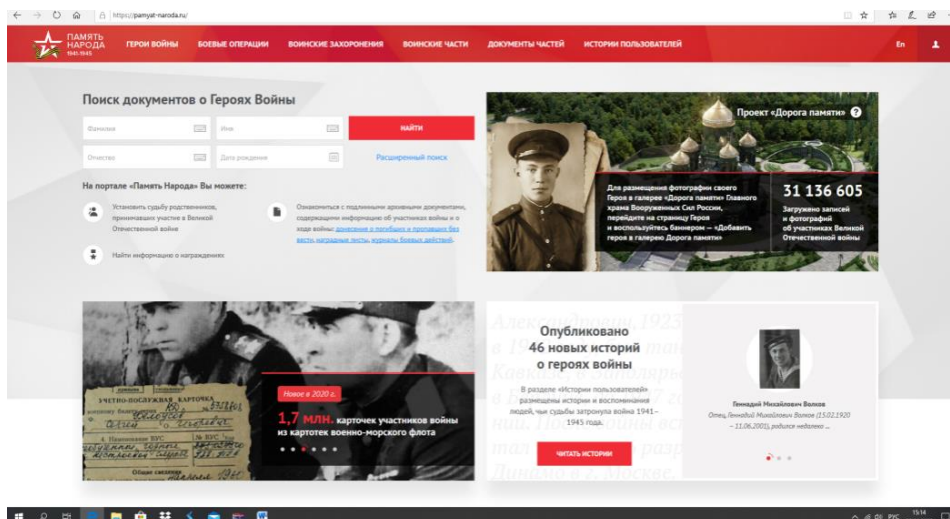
https://pamyat-naroda.ru/

ПАМЯТЬ НАРОДА 1941-1945

ГЕРОИ ВОЙНЫ БОЕВЫЕ ОПЕРАЦИИ ВОИНСКИЕ ЗАХОРОНЕНИЯ ВОИНСКИЕ ЧАСТИ ДОКУМЕНТЫ ЧАСТЕЙ ИСТОРИИ ПОЛЬЗОВАТЕЛЕЙ En

Поиск документов о Героях Войны

Фамилия
Имя
НАЙТИ
Отчество
Дата рождения
Расширенный поиск

На портале «Память Народа» Вы можете:

Установить судьбу родственников, принимавших участие в Великой Отечественной войне

Ознакомиться с подлинными архивными документами, содержащими информацию об участниках войны и о ходе войны: донесения о погибших и пропавших без вести, наградные листы, журналы боевых действий.

Найти информацию о награждениях

Проект «Дорога памяти»

Для размещения фотографии своего Героя в галерее «Дорога памяти» Главного храма Вооруженных Сил России, перейдите на страницу Героя и воспользуйтесь баннером — «Добавить героя в галерею Дорога памяти»

31 136 605
Загружено записей и фотографий об участниках Великой Отечественной войны

УЧЕТНО-ПОСЛУЖНАЯ КАРТОЧКА

Новое в 2020 г.
1,7 млн. карточек участников войны из картотек военно-морского флота

Опубликовано 46 новых историй о героях войны

В разделе «Истории пользователей» размещены истории и воспоминания людей, чьи судьбы затронула война 1941–1945 года.

ЧИТАТЬ ИСТОРИИ

Геннадий Михайлович Волков
Отец, Геннадий Михайлович Волков (15.02.1920 – 11.06.2001), родился недалеко ...

15:14 РУС